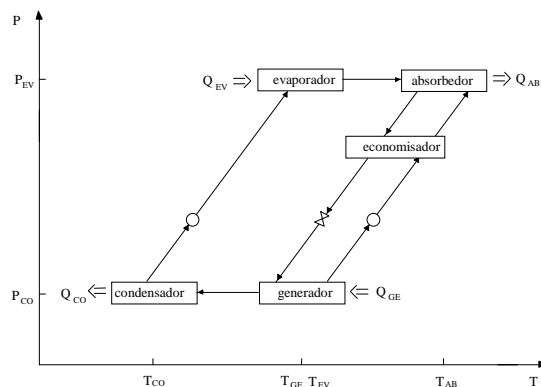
P

$P_{EV}$

$Q_{EV} \Rightarrow$ evaporador

absorbedor $\Rightarrow Q_{AB}$

economisador

$P_{CO}$

$Q_{CO} \Leftarrow$ condensador

generador $\Leftarrow Q_{GE}$

$T_{CO}$

$T_{GE}$ $T_{EV}$

$T_{AB}$

T